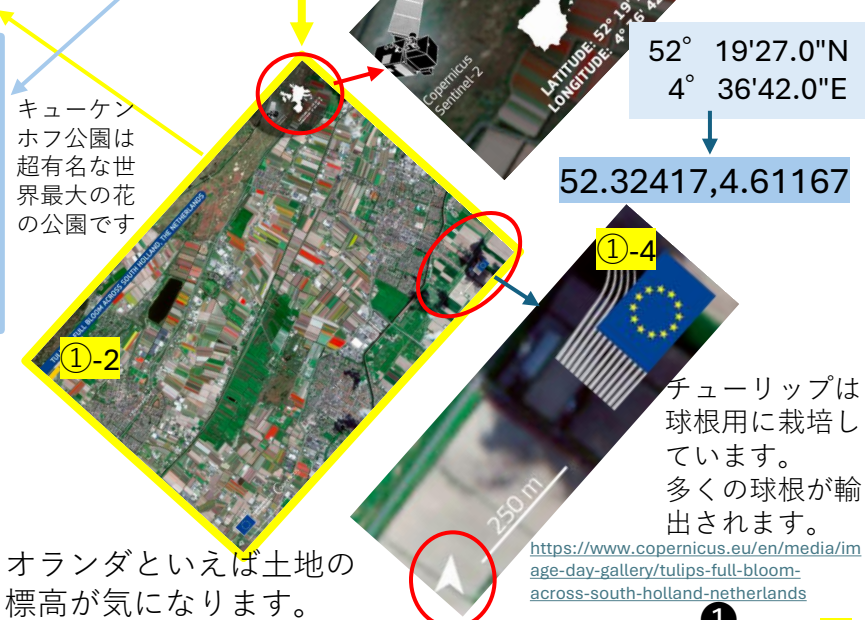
キューケンホフ公園は超有名な世界最大の花の公園です

Copernicus Sentinel-2

LATITUDE: 52° 19' LONGITUDE: 4° 36' 42

52° 19'27.0"N
4° 36'42.0"E

52.32417,4.61167

①-4

TULIPS IN FULL BLOOM ACROSS SOUTH HOLLAND, THE NETHERLANDS

①-2

チューリップは球根用に栽培しています。
多くの球根が輸出されます。

250 m

オランダといえば土地の標高が気になります。

https://www.copernicus.eu/en/media/image-day-gallery/tulips-full-bloom-across-south-holland-netherlands

❶